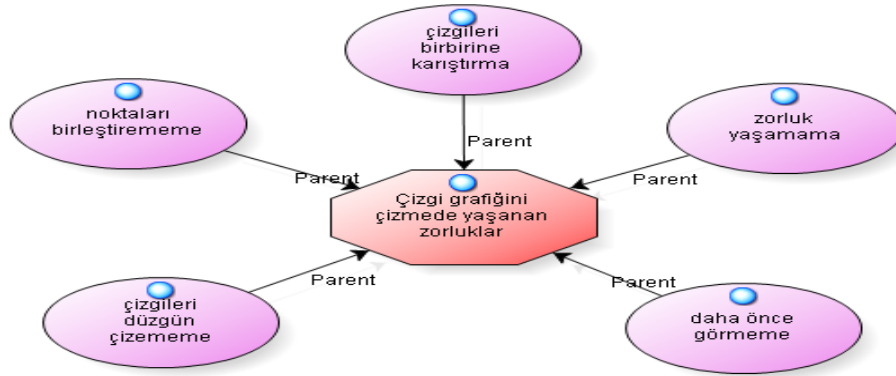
çizgileri birbirine karıştırma

noktaları birleştirememe

zorluk yaşamama

Parent

Parent

Parent

Çizgi grafiğini çizmede yaşanan zorluklar

Parent

Parent

çizgileri düzgün çizememe

daha önce görmeme